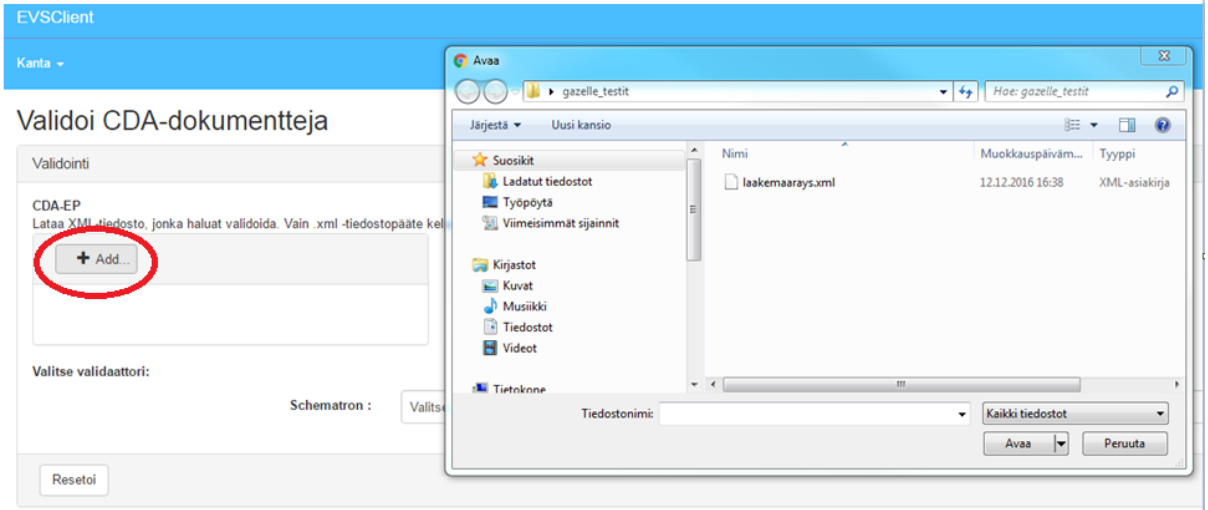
EVSClient

Kanta

Validoi CDA-dokumentteja

Validointi

CDA-EP

Lataa XML-tiedosto, jonka haluat validoida. Vain .xml -tiedostopääte kel

Add...

Valitse validaattori:

Schematron : Valitse

Resetoi

Avaa

gazelle_testit

Hae: gazelle_testit

Järjestä

Uusi kansio

Suosikit

Ladatut tiedostot

Työpöytä

Viimeisimmät sijainnit

Kirjastot

Kuvat

Musiikki

Tiedostot

Videot

Tietokone

| Nimi | Muokkauspäiväm... | Tyyppi |
|---|---|---|
| laakemaarays.xml | 12.12.2016 16:38 | XML-asiakirja |

Tiedostonimi:

Kaikki tiedostot

Avaa

Peruuta